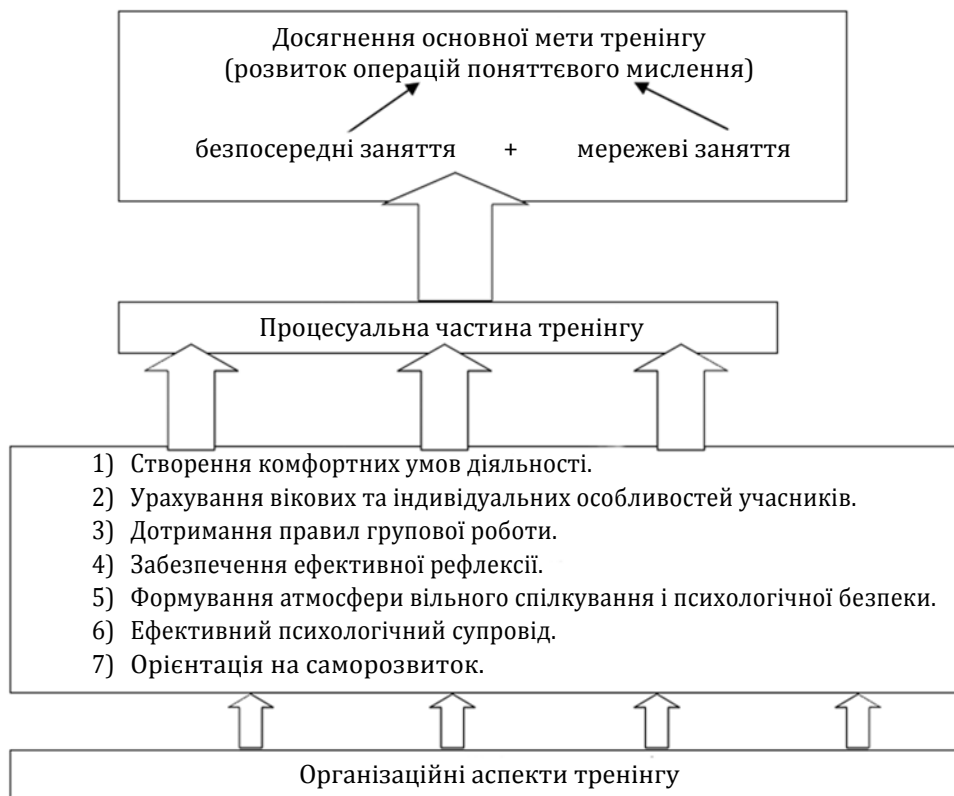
Досягнення основної мети тренінгу
(розвиток операцій поняттєвого мислення)

безпосередні заняття + мережеві заняття

Процесуальна частина тренінгу

1) Створення комфортних умов діяльності.
2) Урахування вікових та індивідуальних особливостей учасників.
3) Дотримання правил групової роботи.
4) Забезпечення ефективної рефлексії.
5) Формування атмосфери вільного спілкування і психологічної безпеки.
6) Ефективний психологічний супровід.
7) Орієнтація на саморозвиток.

Організаційні аспекти тренінгу